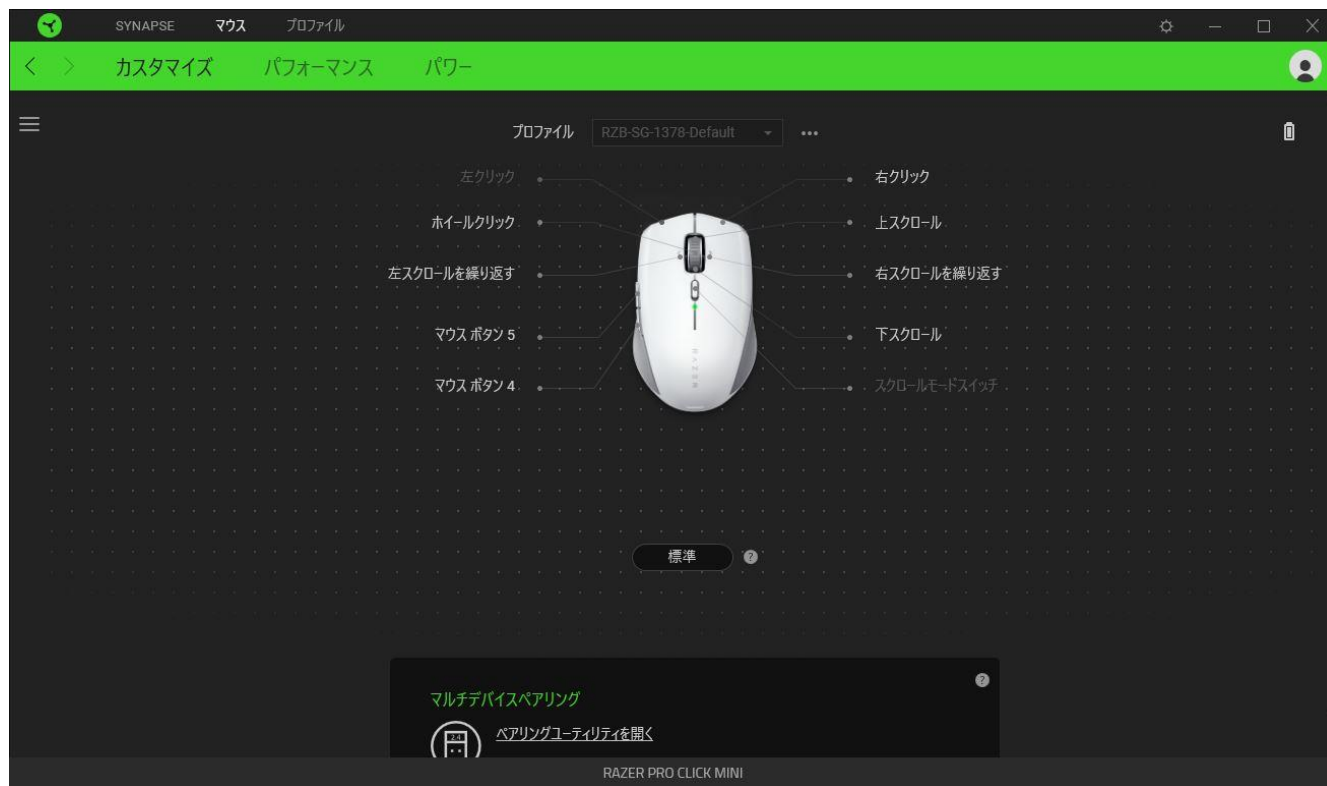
SYNAPSE マウス プロファイル

カスタマイズ パフォーマンス パワー

プロファイル RZB-SG-1378-Default •••

左クリック

ホイールクリック

左スクロールを繰り返す

マウス ボタン 5

マウス ボタン 4

右クリック

上スクロール

右スクロールを繰り返す

下スクロール

スクロールモードスイッチ

RAZER

標準

マルチデバイスペアリング

ペアリングユーティリティを開く

2.4

RAZER PRO CLICK MINI